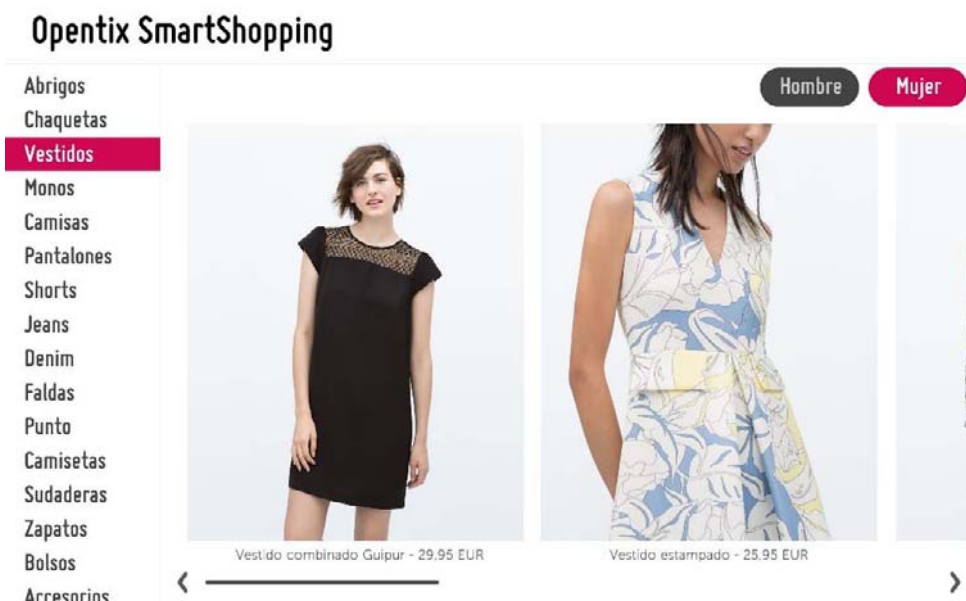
Opentix SmartShopping

Hombre
Mujer

Abrigos
Chaquetas
Vestidos
Monos
Camisas
Pantalones
Shorts
Jeans
Denim
Faldas
Punto
Camisetas
Sudaderas
Zapatos
Bolsos
Accesorios

Vestido combinado Guipur - 29,95 EUR
Vestido estampado - 25,95 EUR

‹
›